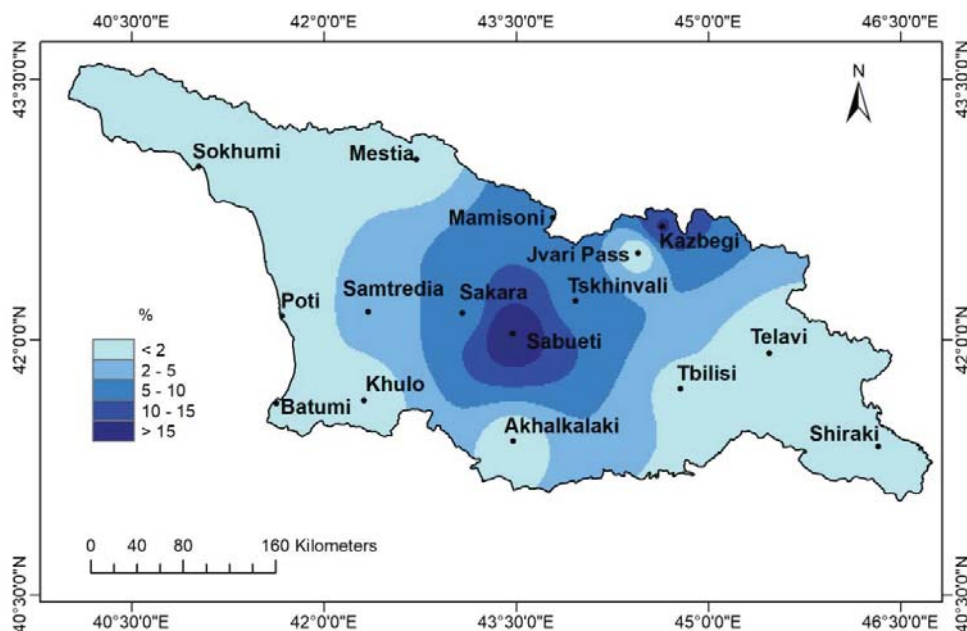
40°30'0"E 42°0'0"E 43°30'0"E 45°0'0"E 46°30'0"E

43°30'0"N

N

Sokhumi
Mestia
Mamisoni
Jvari Pass
Kazbegi
Poti
Samtredia
Sakara
Tskhinvali
Sabueti
Telavi
Khulo
Tbilisi
Batumi
Akhalkalaki
Shiraki

42°0'0"N

%
< 2
2 - 5
5 - 10
10 - 15
> 15

0 40 80 160 Kilometers

40°30'0"N

40°30'0"E 42°0'0"E 43°30'0"E 45°0'0"E 46°30'0"E